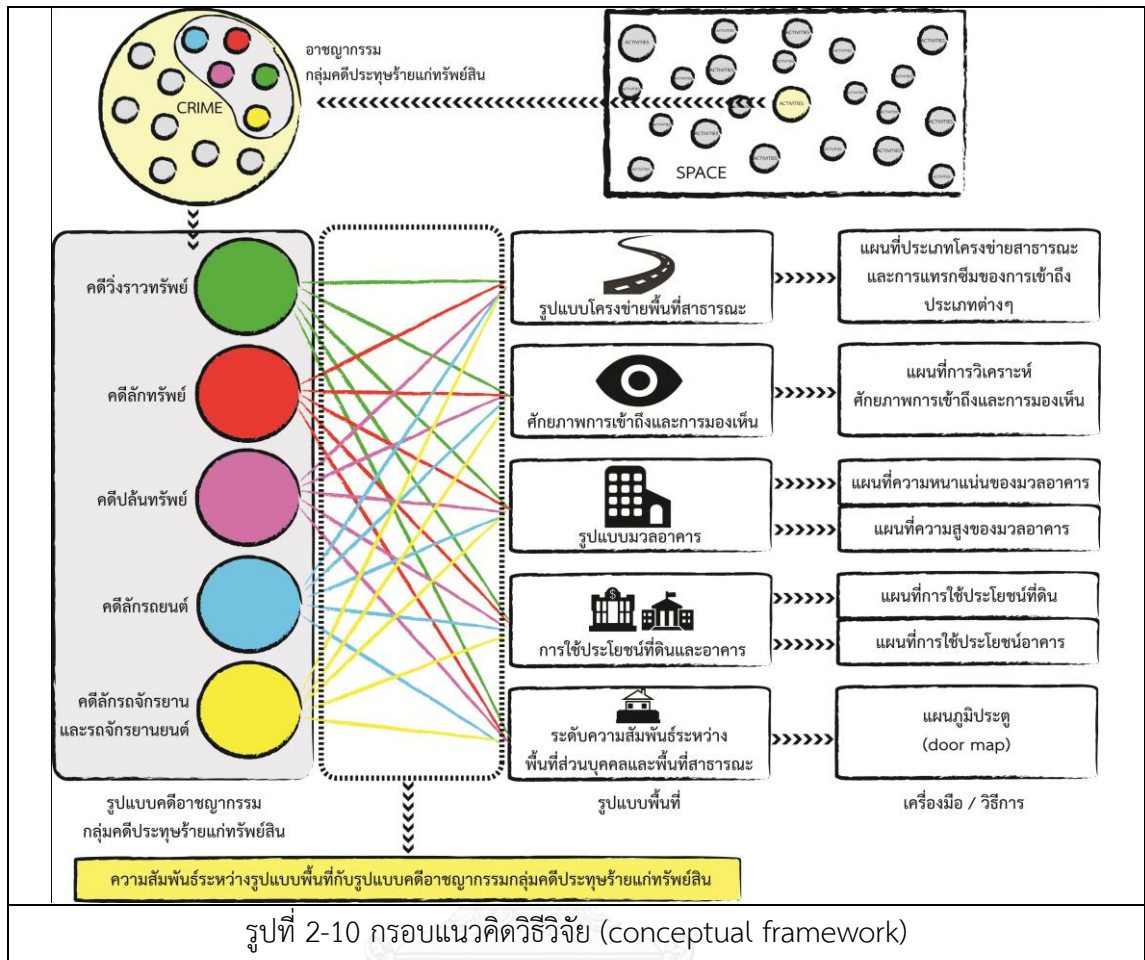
CRIME

อาชญากรรม
กลุ่มคดีประทุษร้ายแก่ทรัพย์สิน

ACTIVITIES ACTIVITIES ACTIVITIES ACTIVITIES ACTIVITIES ACTIVITIES ACTIVITIES ACTIVITIES ACTIVITIES ACTIVITIES ACTIVITIES ACTIVITIES ACTIVITIES ACTIVITIES ACTIVITIES ACTIVITIES ACTIVITIES ACTIVITIES ACTIVITIES ACTIVITIES

SPACE

คดีวิ่งราวทรัพย์

คดีลักทรัพย์

คดีปล้นทรัพย์

คดีลักรถยนต์

คดีลักรถจักรยาน
และรถจักรยานยนต์

รูปแบบคดีอาชญากรรม
กลุ่มคดีประทุษร้ายแก่ทรัพย์สิน

รูปแบบโครงข่ายพื้นที่สาธารณะ

ศักยภาพการเข้าถึงและการมองเห็น

รูปแบบมวลอาคาร

การใช้ประโยชน์ที่ดินและอาคาร

ระดับความสัมพันธ์ระหว่าง
พื้นที่ส่วนบุคคลและพื้นที่สาธารณะ

รูปแบบพื้นที่

แผนที่ประเภทโครงข่ายสาธารณะ
และการแทรกซึมของการเข้าถึง
ประเภทต่างๆ

แผนที่การวิเคราะห์
ศักยภาพการเข้าถึงและการมองเห็น

แผนที่ความหนาแน่นของมวลอาคาร

แผนที่ความสูงของมวลอาคาร

แผนที่การใช้ประโยชน์ที่ดิน

แผนที่การใช้ประโยชน์อาคาร

แผนภูมิประตู
(door map)

เครื่องมือ / วิธีการ

ความสัมพันธ์ระหว่างรูปแบบพื้นที่กับรูปแบบคดีอาชญากรรมกลุ่มคดีประทุษร้ายแก่ทรัพย์สิน

รูปที่ 2-10 กรอบแนวคิดวิธีวิจัย (conceptual framework)